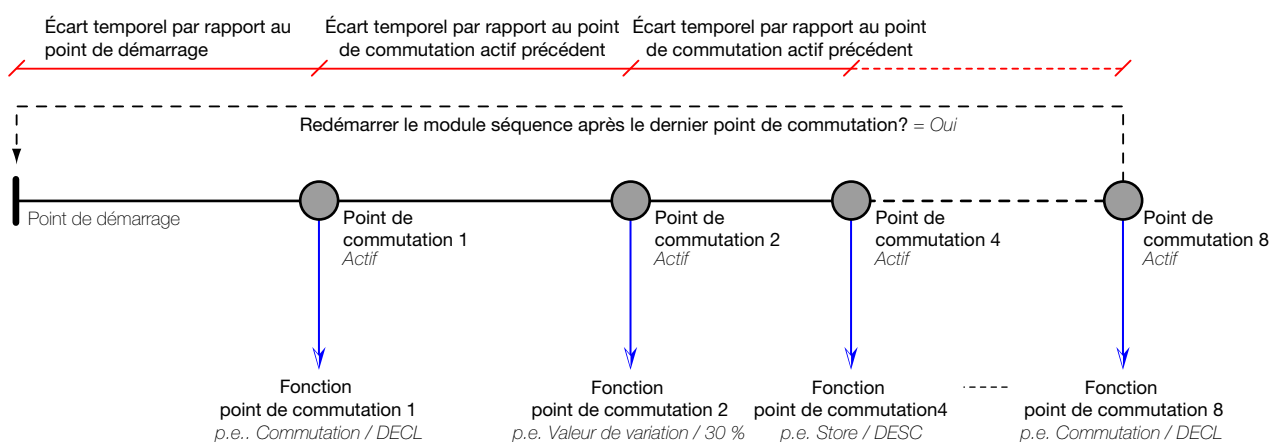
Écart temporel par rapport au point de démarrage

Écart temporel par rapport au point de commutation actif précédent

Écart temporel par rapport au point de commutation actif précédent

Redémarrer le module séquence après le dernier point de commutation? = Oui

Point de démarrage

Point de commutation 1
Actif

Point de commutation 2
Actif

Point de commutation 4
Actif

Point de commutation 8
Actif

Fonction
point de commutation 1
p.e.. Commutation / DECL

Fonction
point de commutation 2
p.e. Valeur de variation / 30 %

Fonction
point de commutation4
p.e. Store / DESC

Fonction
point de commutation 8
p.e. Commutation / DECL